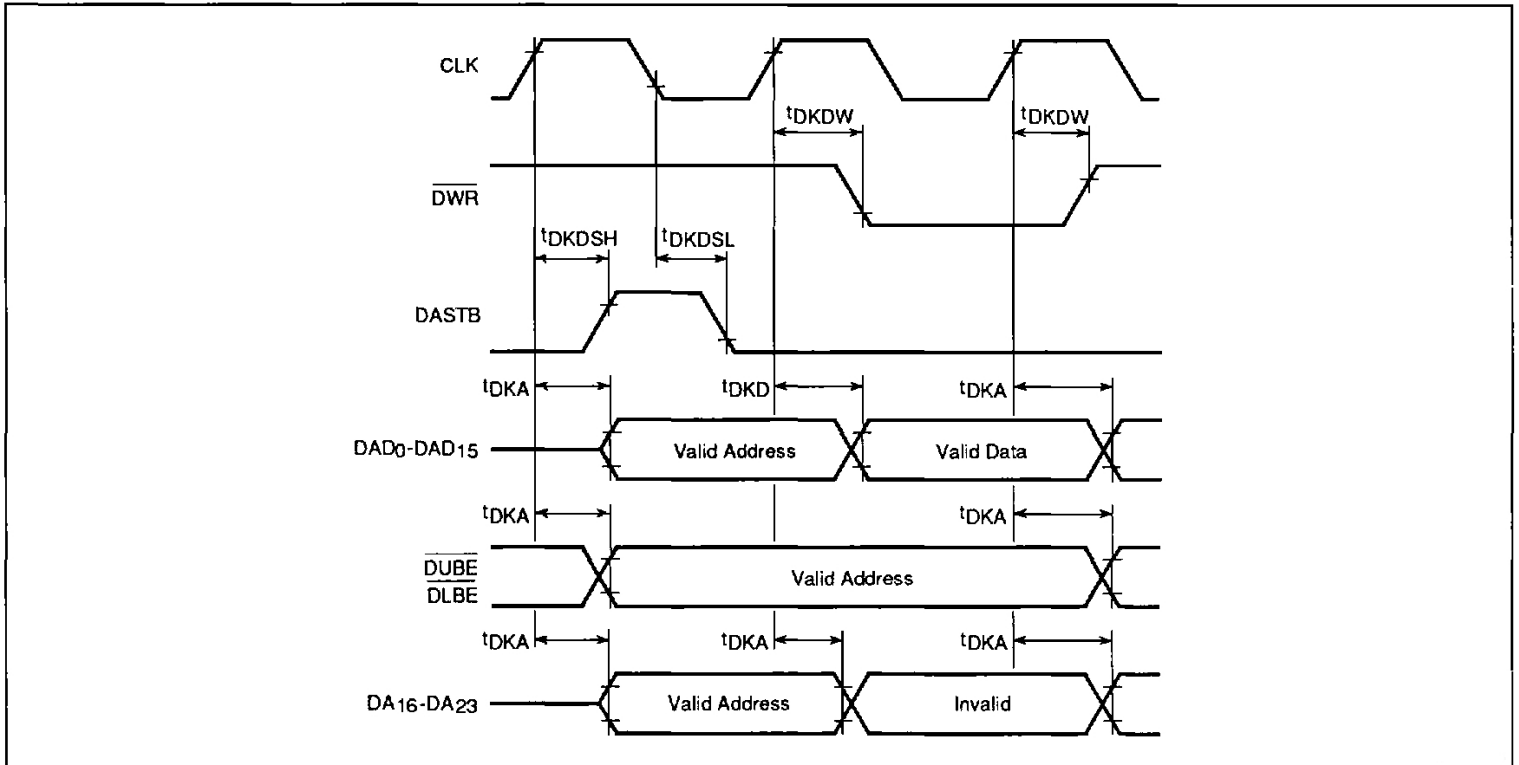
CLK

$t_{DKDW}$

$t_{DKDW}$

$\overline{DWR}$

$t_{DKDSH}$

$t_{DKDSL}$

DASTB

$t_{DKA}$

$t_{DKD}$

$t_{DKA}$

$DAD_0$-$DAD_{15}$

Valid Address

Valid Data

$t_{DKA}$

$t_{DKA}$

$\overline{DUBE}$

$\overline{DLBE}$

Valid Address

$t_{DKA}$

$t_{DKA}$

$t_{DKA}$

$DA_{16}$-$DA_{23}$

Valid Address

Invalid